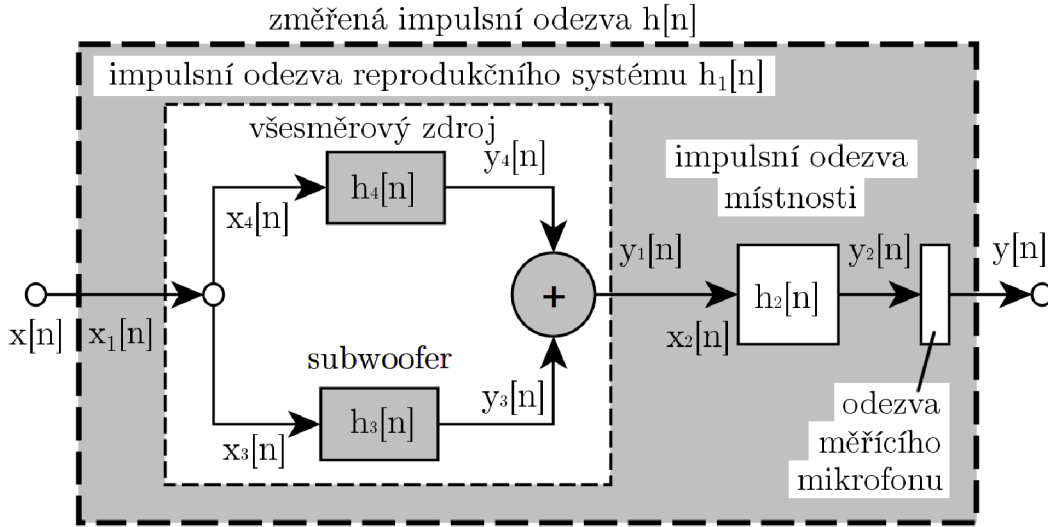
změřená impulsní odezva h[n]

impulsní odezva reprodukčního systému $h_1[n]$

všesměrový zdroj

$h_4[n]$

$y_4[n]$

$x_4[n]$

impulsní odezva místnosti

$y_1[n]$

$y_2[n]$

$y[n]$

+

$h_2[n]$

x[n]

$x_1[n]$

$x_2[n]$

subwoofer

$y_3[n]$

$h_3[n]$

$x_3[n]$

odezva měřícího mikrofonu